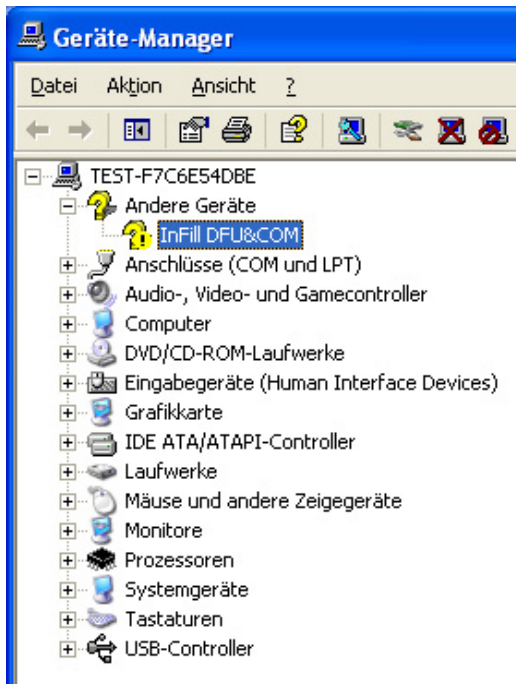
Geräte-Manager

Datei Aktion Ansicht ?

TEST-F7C6E54DBE
Andere Geräte
InFill DFU&COM
Anschlüsse (COM und LPT)
Audio-, Video- und Gamecontroller
Computer
DVD/CD-ROM-Laufwerke
Eingabegeräte (Human Interface Devices)
Grafikkarte
IDE ATA/ATAPI-Controller
Laufwerke
Mäuse und andere Zeigegeräte
Monitore
Prozessoren
Systemgeräte
Tastaturen
USB-Controller